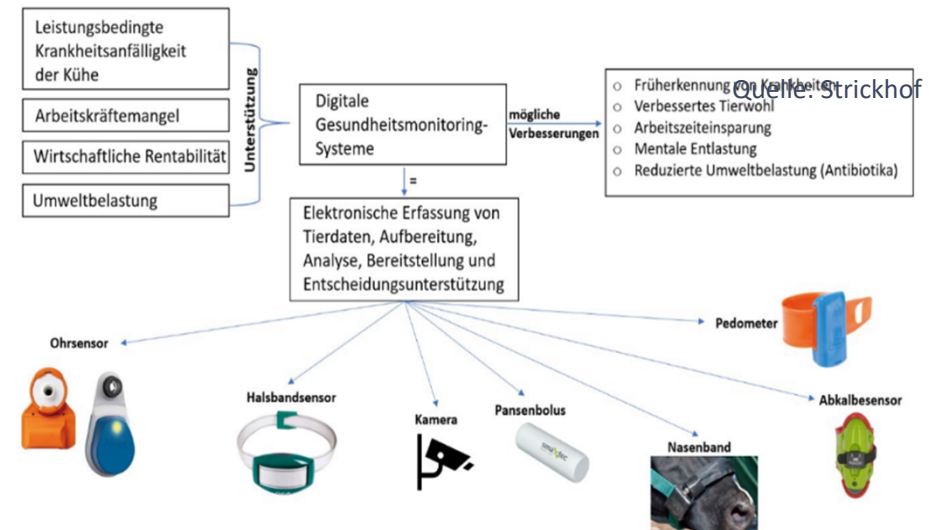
Leistungsbedingte Krankheitsanfälligkeit der Kühe

Arbeitskräftemangel

Wirtschaftliche Rentabilität

Umweltbelastung

Unterstützung

Digitale Gesundheitsmonitoring-Systeme

mögliche Verbesserungen

Quelle: Strickhof

○ Früherkennung von Krankheiten
○ Verbessertes Tierwohl
○ Arbeitszeiteinsparung
○ Mentale Entlastung
○ Reduzierte Umweltbelastung (Antibiotika)

=

Elektronische Erfassung von Tierdaten, Aufbereitung, Analyse, Bereitstellung und Entscheidungsunterstützung

Ohrsensor

Halsbandsensor

Kamera

Pansenbolus

smaXtec

Nasenband

Pedometer

Abkalbesensor